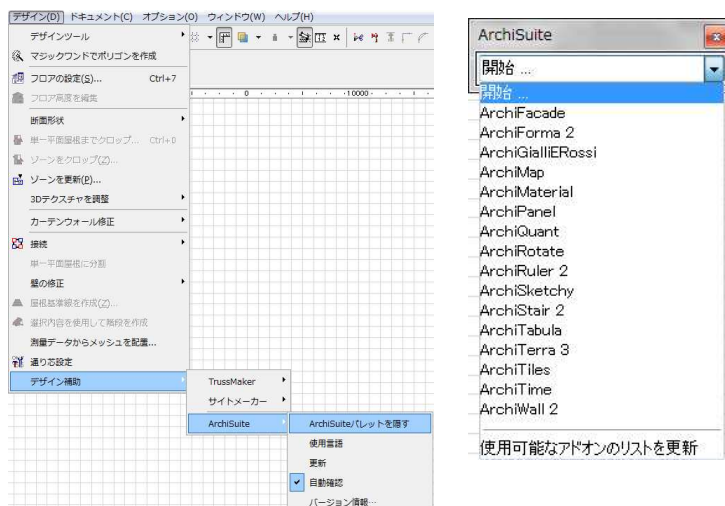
デザイン(D) ドキュメント(C) オプション(O) ウィンドウ(W) ヘルプ(H)

デザインツール
マジックワンドでポリゴンを作成
フロアの設定(S)... Ctrl+7
フロア高度を編集
断面形状
単一平面屋根までクロップ... Ctrl+0
ゾーンをクロップ(Z)...
ゾーンを更新(P)...
3Dテクスチャを調整
カーテンウォール修正
接続
単一平面屋根に分割
壁の修正
屋根基準線を作成(Z)...
選択内容を使用して階段を作成
測量データからメッシュを配置...
通り芯設定
デザイン補助

TrussMaker
サイトメーカー
ArchiSuite

ArchiSuiteパレットを隠す
使用言語
更新
自動確認
バージョン情報...

0
10000

ArchiSuite
開始 ...
開始 ...
ArchiFacade
ArchiForma 2
ArchiGialliERossi
ArchiMap
ArchiMaterial
ArchiPanel
ArchiQuant
ArchiRotate
ArchiRuler 2
ArchiSketchy
ArchiStair 2
ArchiTabula
ArchiTerra 3
ArchiTiles
ArchiTime
ArchiWall 2
使用可能なアドオンのリストを更新